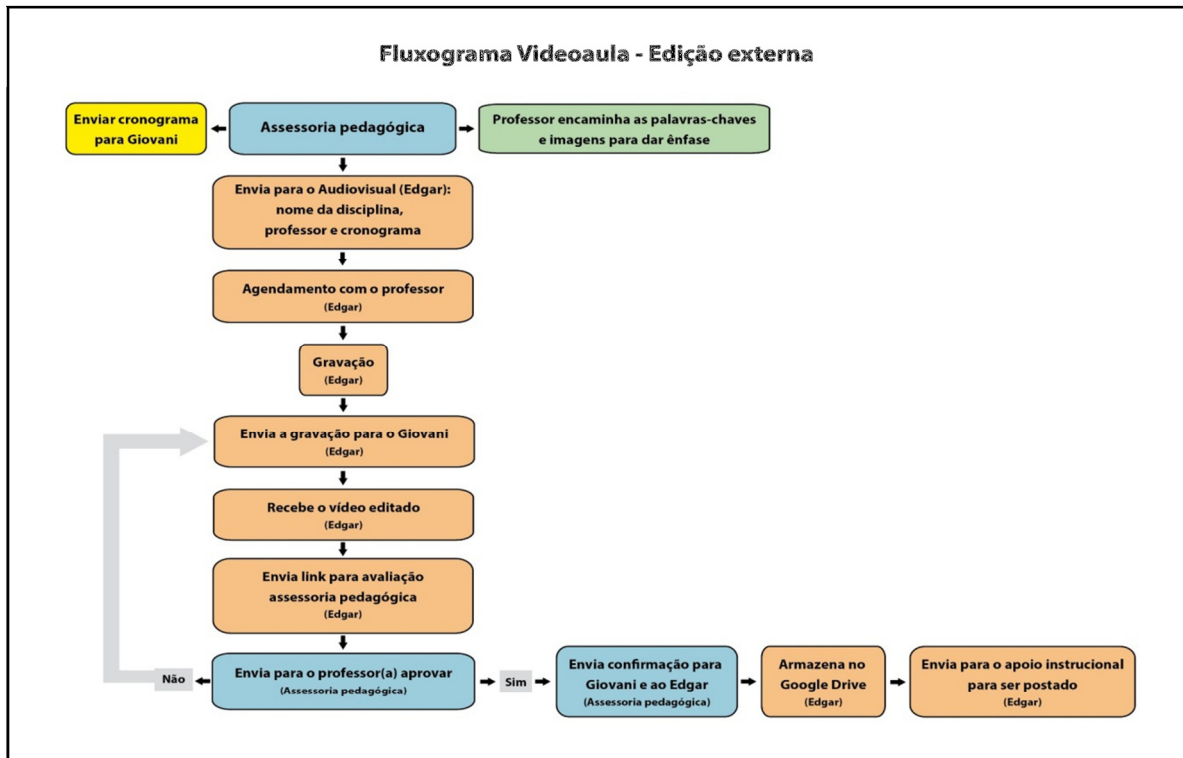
Fluxograma Videoaula - Edição externa

Enviar cronograma para Giovani

Assessoria pedagógica

Professor encaminha as palavras-chaves e imagens para dar ênfase

Envia para o Audiovisual (Edgar): nome da disciplina, professor e cronograma

Agendamento com o professor (Edgar)

Gravação (Edgar)

Envia a gravação para o Giovani (Edgar)

Recebe o vídeo editado (Edgar)

Envia link para avaliação assessoria pedagógica (Edgar)

Não

Envia para o professor(a) aprovar (Assessoria pedagógica)

Sim

Envia confirmação para Giovani e ao Edgar (Assessoria pedagógica)

Armazena no Google Drive (Edgar)

Envia para o apoio instrucional para ser postado (Edgar)